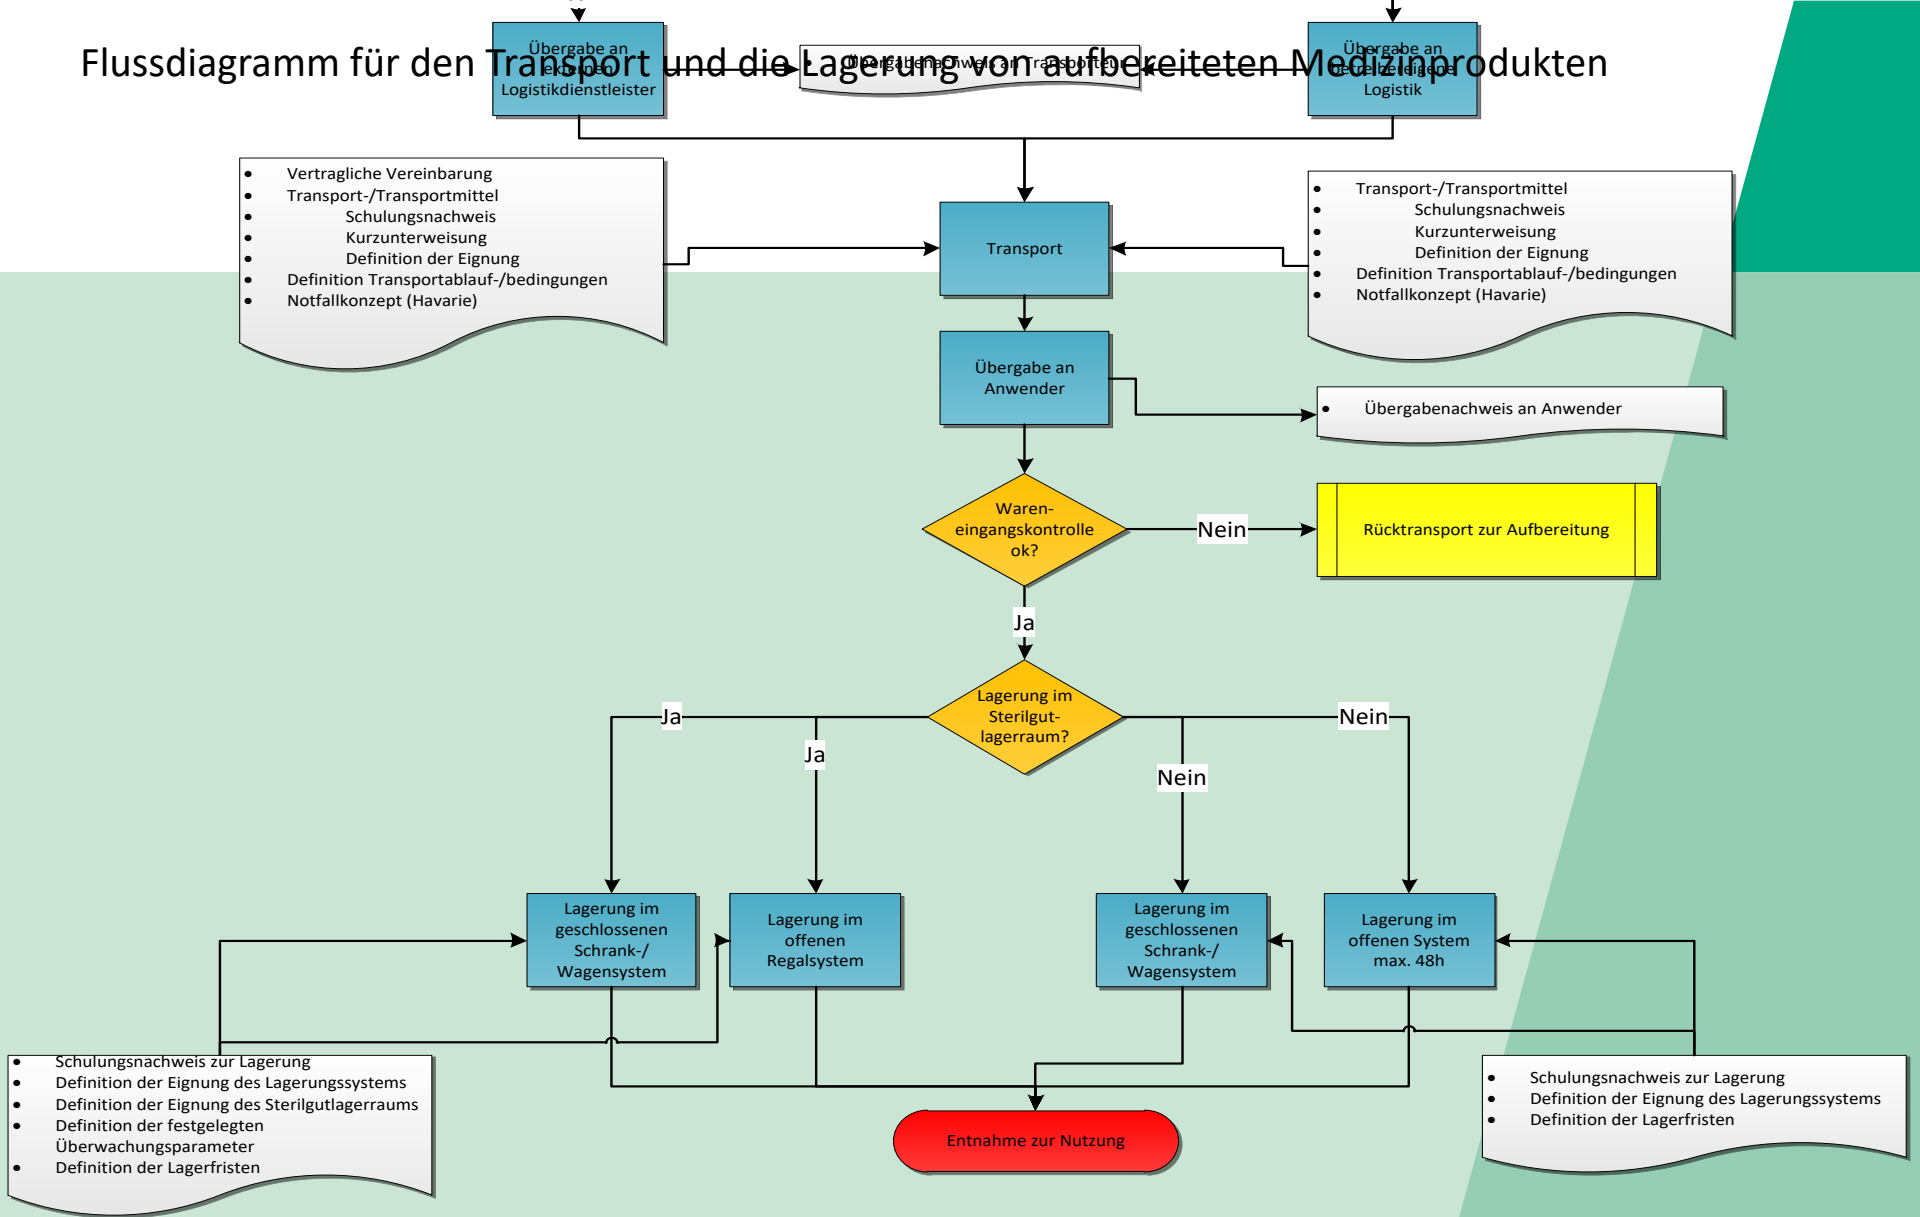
Flussdiagramm für den Transport und die Lagerung von aufbereiteten Medizinprodukten

Übergabe an externen Logistikdienstleister

Übergabenachweis an Transporteur

Übergabe an betriebseigene Logistik

- Vertragliche Vereinbarung
- Transport-/Transportmittel
- Schulungsnachweis
- Kurzunterweisung
- Definition der Eignung
- Definition Transportablauf-/bedingungen
- Notfallkonzept (Havarie)

Transport

- Transport-/Transportmittel
- Schulungsnachweis
- Kurzunterweisung
- Definition der Eignung
- Definition Transportablauf-/bedingungen
- Notfallkonzept (Havarie)

Übergabe an Anwender

- Übergabenachweis an Anwender

Wareneingangskontrolle ok?

Nein

Rücktransport zur Aufbereitung

Ja

Lagerung im Sterilgutlagerraum?

Ja

Ja

Nein

Nein

Lagerung im geschlossenen Schrank-/ Wagensystem

Lagerung im offenen Regalsystem

Lagerung im geschlossenen Schrank-/ Wagensystem

Lagerung im offenen System max. 48h

- Schulungsnachweis zur Lagerung
- Definition der Eignung des Lagerungssystems
- Definition der Eignung des Sterilgutlagerraums
- Definition der festgelegten Überwachungsparameter
- Definition der Lagerfristen

Entnahme zur Nutzung

- Schulungsnachweis zur Lagerung
- Definition der Eignung des Lagerungssystems
- Definition der Lagerfristen